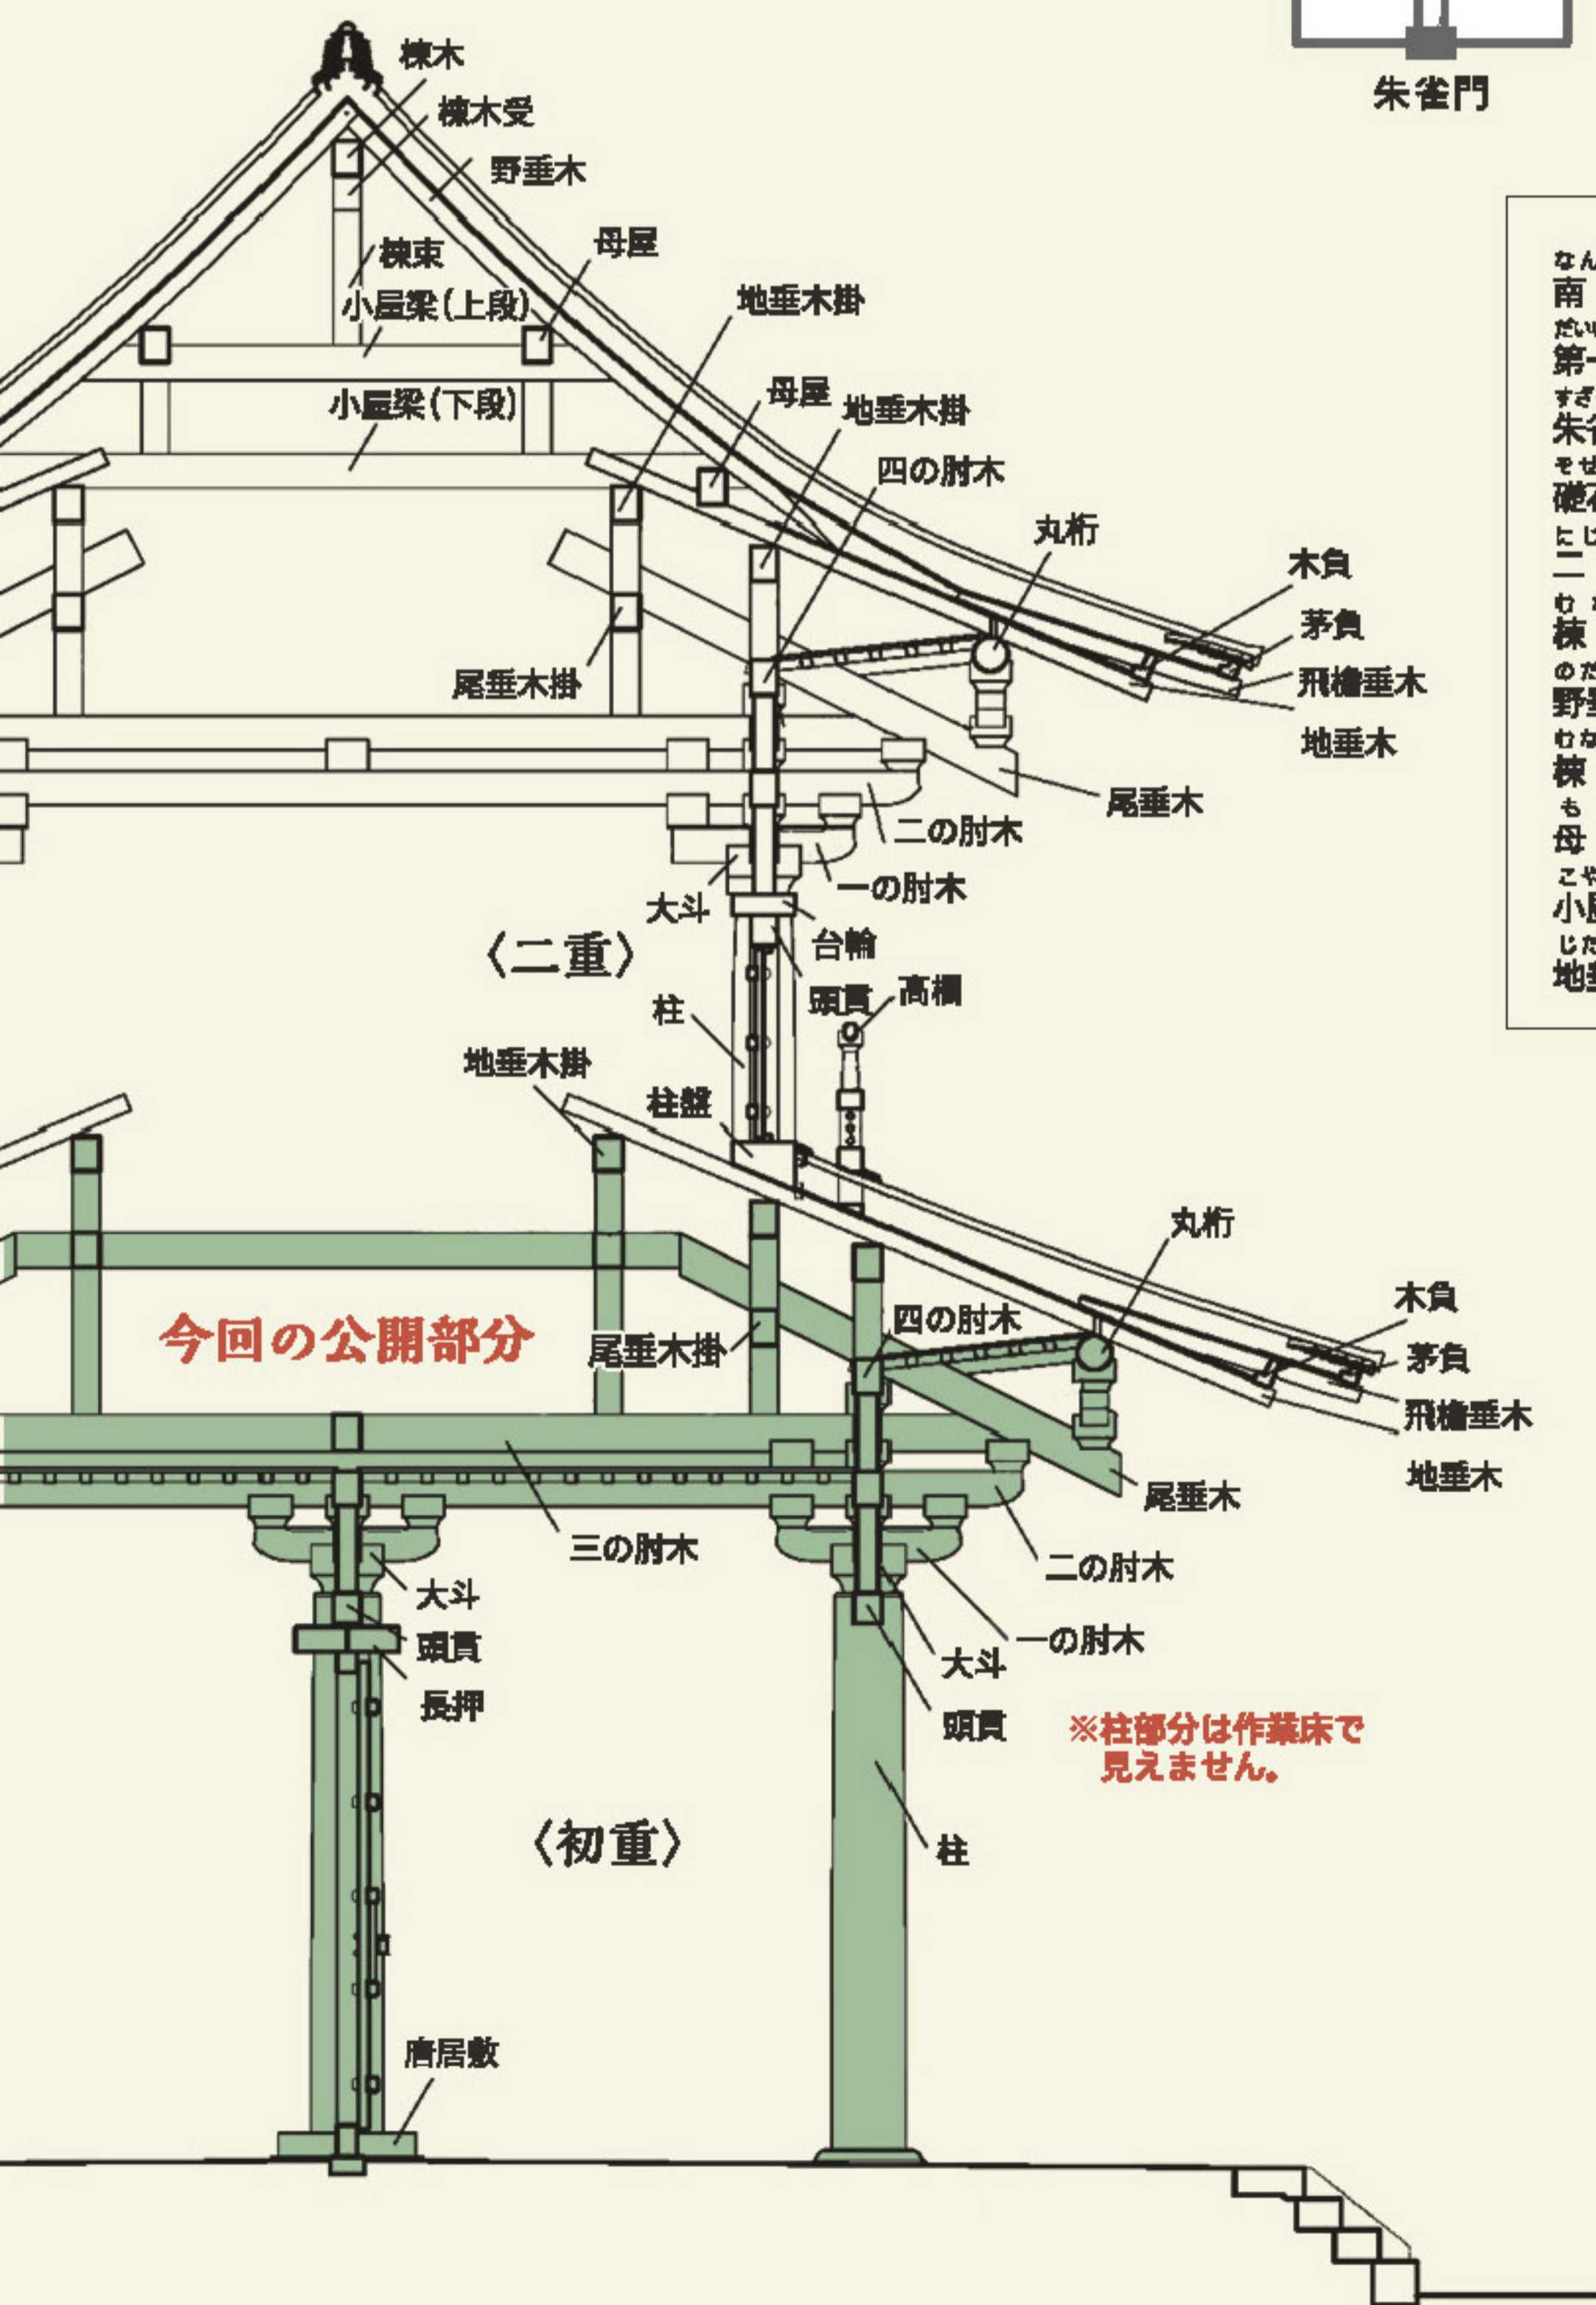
朱雀門

棟木
棟木受
野垂木
棟束
母屋
小屋梁(上段)
地垂木掛
小屋梁(下段)
母屋
地垂木掛
四の肘木
丸桁
木負
茅負
飛檐垂木
地垂木
尾垂木掛
尾垂木
二の肘木
一の肘木
大斗
台輪
〈二重〉
頭貫
高欄
柱
地垂木掛
柱盤
丸桁
木負
茅負
飛檐垂木
地垂木
四の肘木
尾垂木掛
今回の公開部分
尾垂木
三の肘木
二の肘木
大斗
頭貫
長押
一の肘木
大斗
頭貫
※柱部分は作業床で見えません。
〈初重〉
柱
唐居敷

なん
南
だい
第
すざ
朱
そせ
礎
にじ
二
むな
棟
のだ
野
むな
棟
も
母
こや
小
じた
地